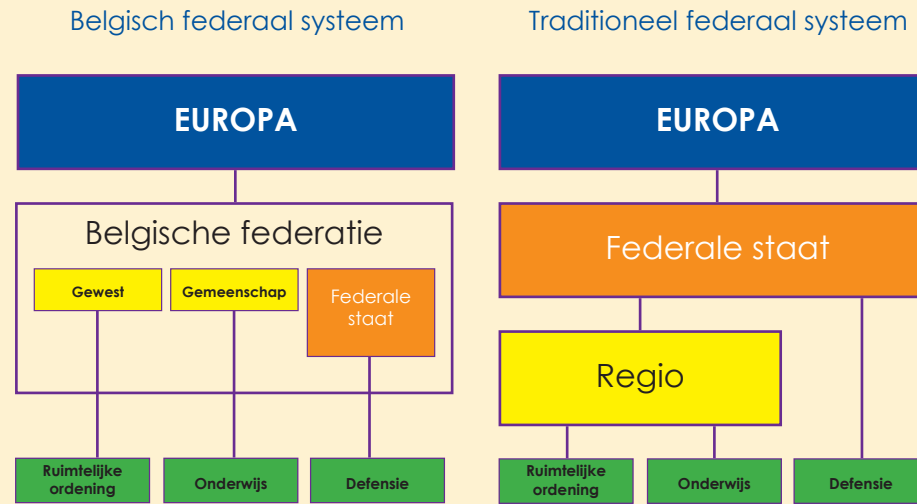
Belgisch federaal systeem

EUROPA

Belgische federatie

Gewest

Gemeenschap

Federale staat

Ruimtelijke ordening

Onderwijs

Defensie

Traditioneel federaal systeem

EUROPA

Federale staat

Regio

Ruimtelijke ordening

Onderwijs

Defensie